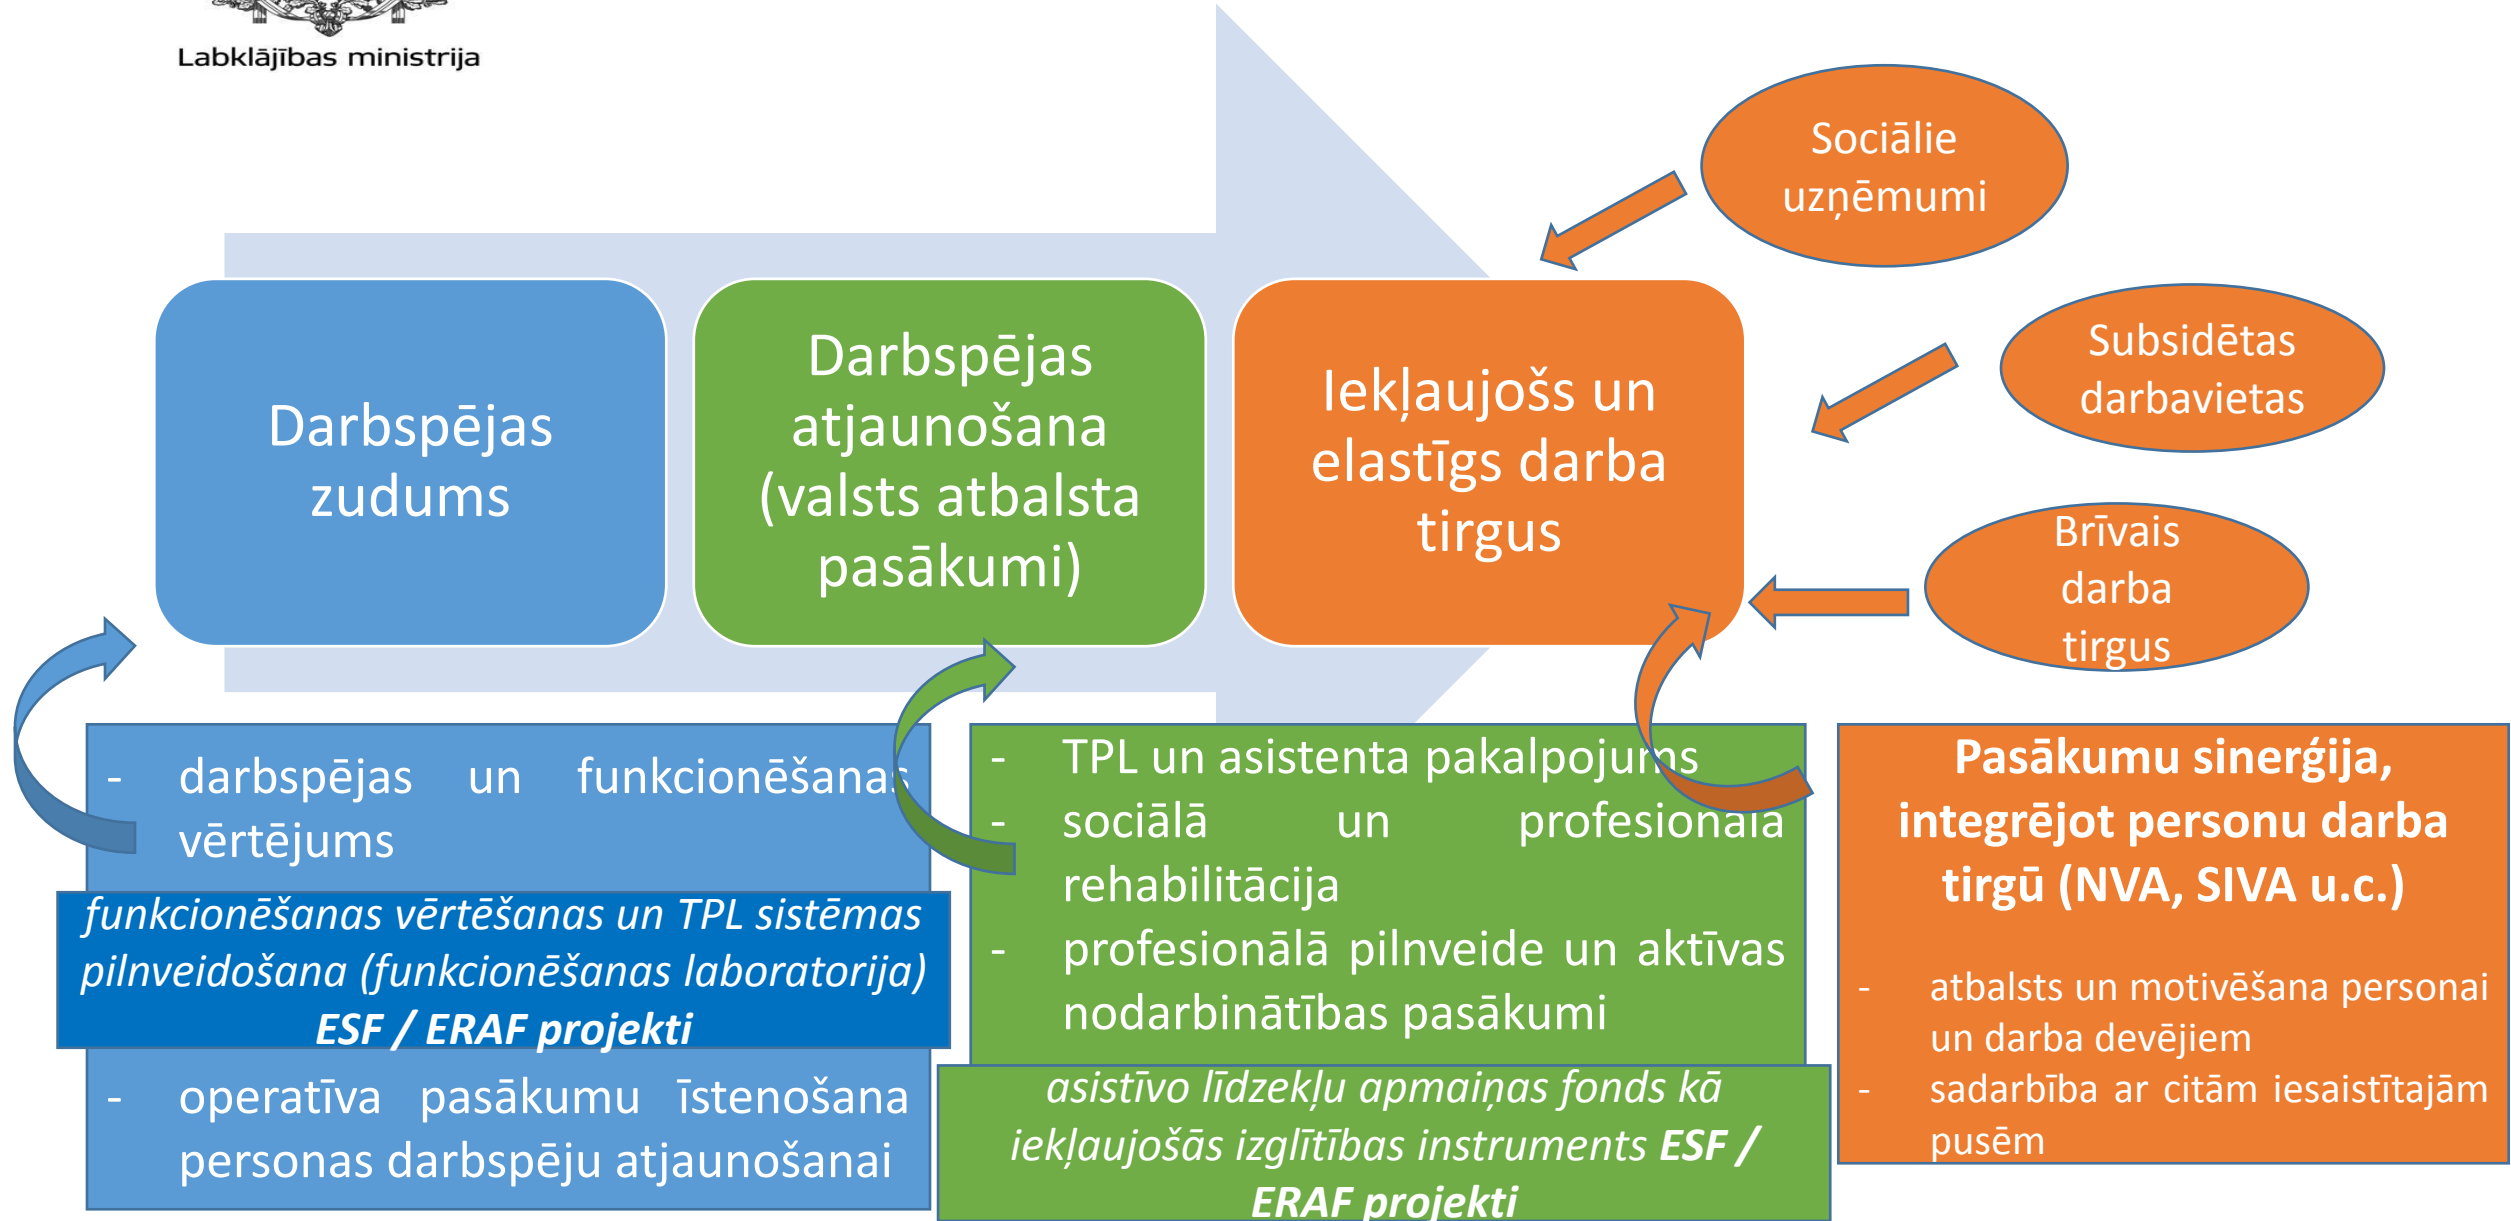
Labklājības ministrija

Darbspējas zudums

Darbspējas atjaunošana (valsts atbalsta pasākumi)

Iekļaujošs un elastīgs darba tirgus

Sociālie uzņēmumi

Subsidētas darbavietas

Brīvais darba tirgus

- darbspējas un funkcionēšanas vērtējums

funkcionēšanas vērtēšanas un TPL sistēmas pilnveidošana (funkcionēšanas laboratorija) ESF / ERAF projekti

- operatīva pasākumu īstenošana personas darbspēju atjaunošanai

- TPL un asistenta pakalpojums
- sociālā un profesionālā rehabilitācija
- profesionālā pilnveide un aktīvas nodarbinātības pasākumi

asistīvo līdzekļu apmaiņas fonds kā iekļaujošās izglītības instruments ESF / ERAF projekti

Pasākumu sinerģija, integrējot personu darba tirgū (NVA, SIVA u.c.)

- atbalsts un motivēšana personai un darba devējiem
- sadarbība ar citām iesaistītajām pusēm